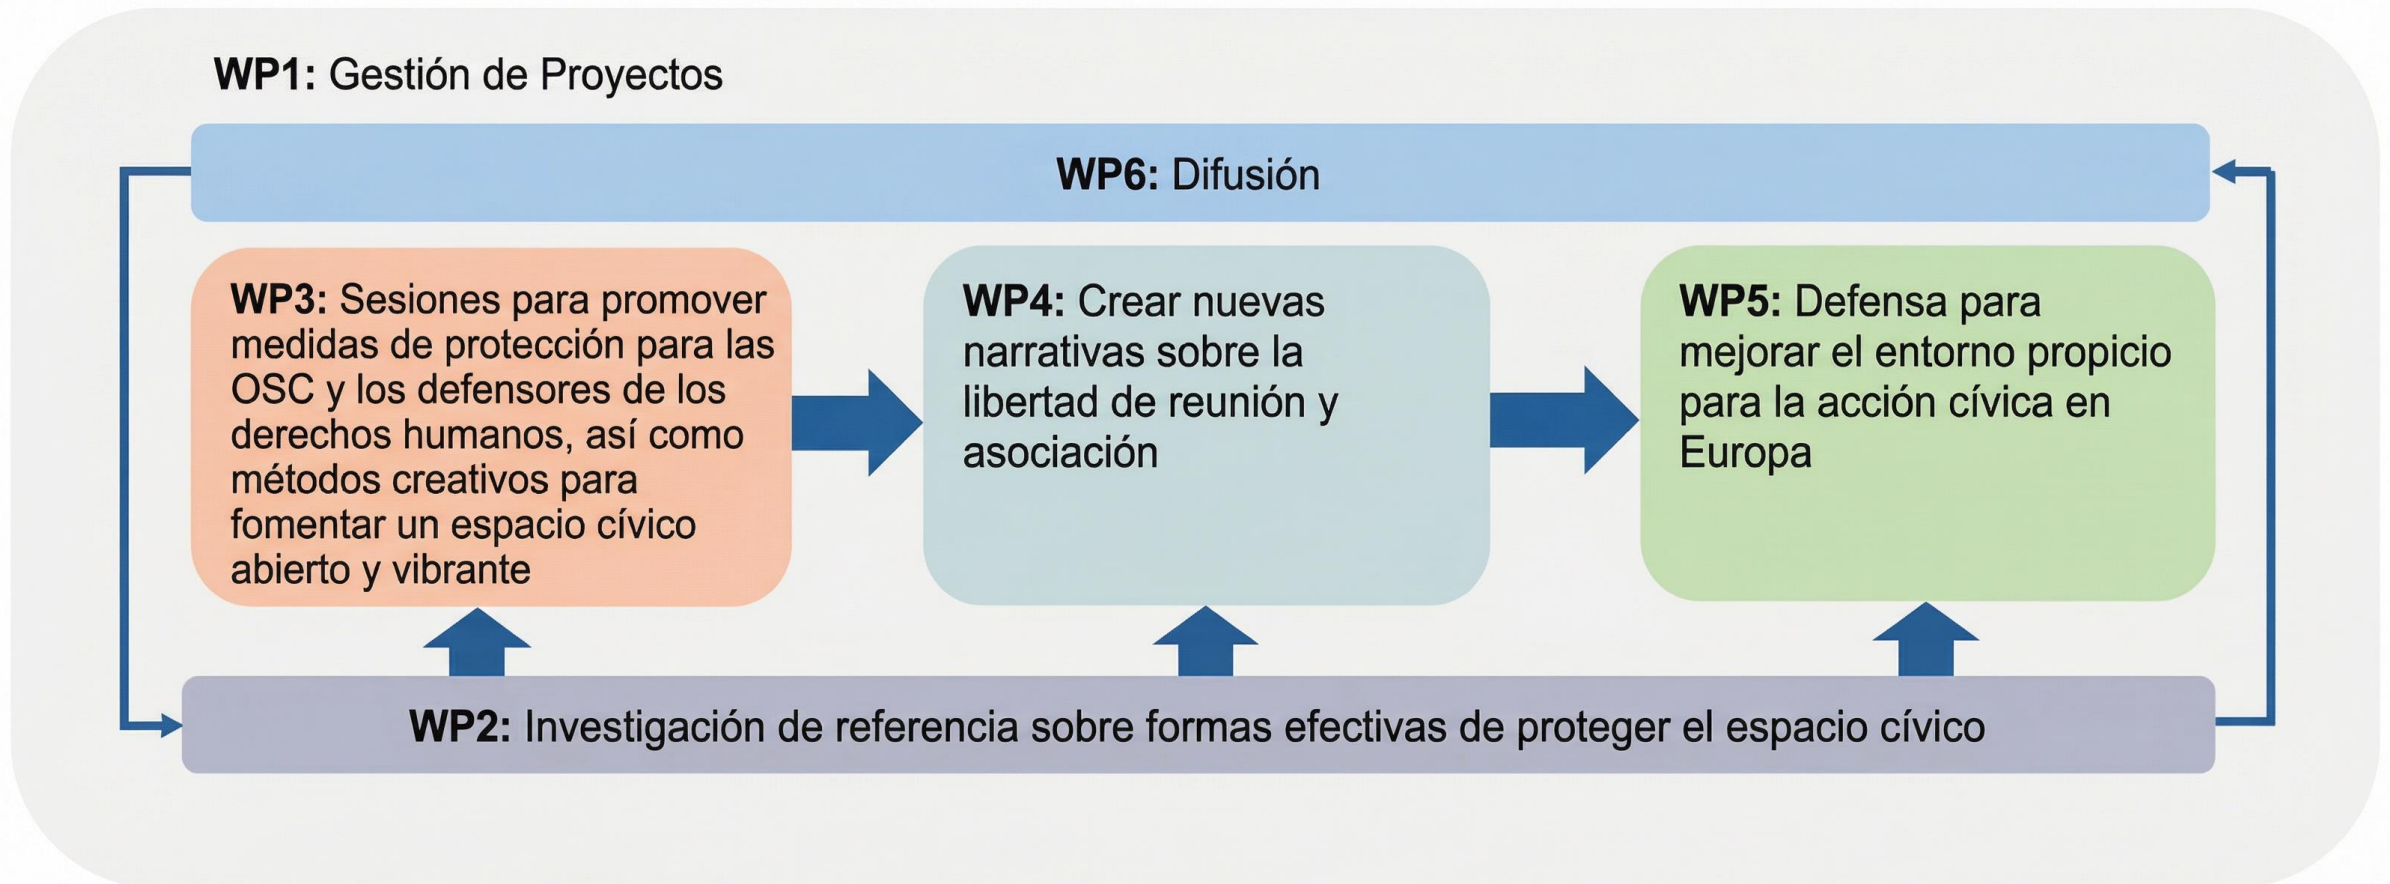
**WP1:** Gestión de Proyectos

**WP6:** Difusión

**WP3:** Sesiones para promover medidas de protección para las OSC y los defensores de los derechos humanos, así como métodos creativos para fomentar un espacio cívico abierto y vibrante

**WP4:** Crear nuevas narrativas sobre la libertad de reunión y asociación

**WP5:** Defensa para mejorar el entorno propicio para la acción cívica en Europa

**WP2:** Investigación de referencia sobre formas efectivas de proteger el espacio cívico